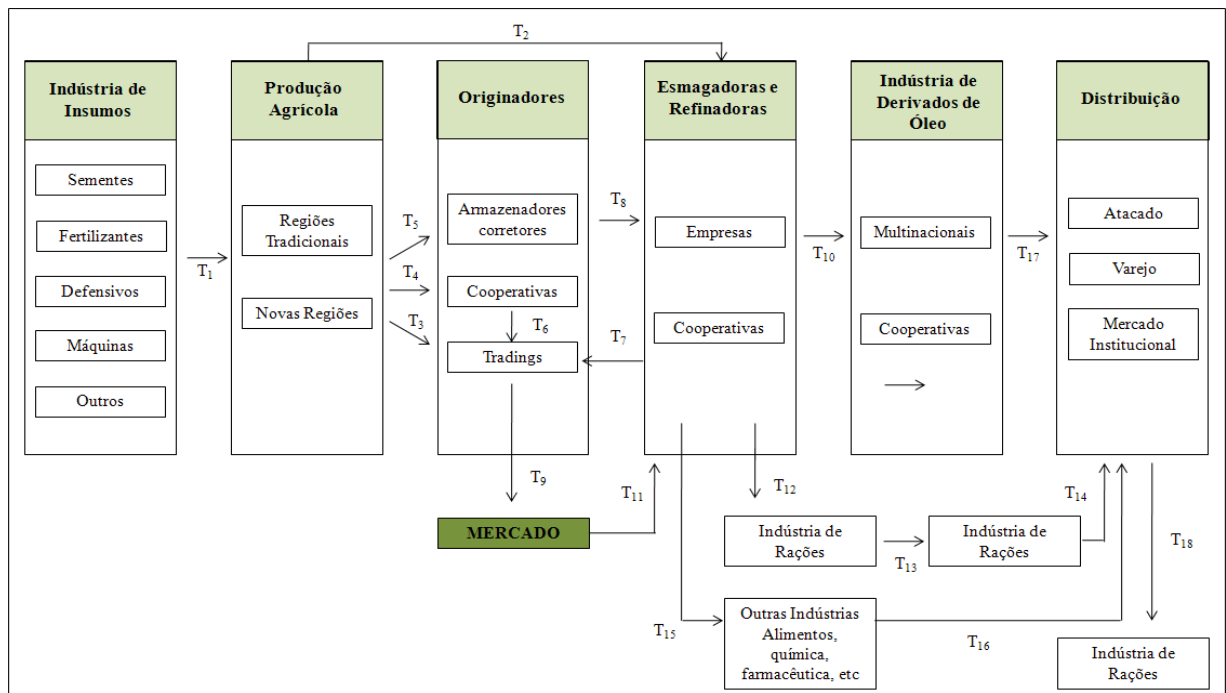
$T_2$

Indústria de Insumos

Sementes

Fertilizantes

Defensivos

Máquinas

Outros

$T_1$

Produção Agrícola

Regiões Tradicionais

Novas Regiões

$T_5$

$T_4$

$T_3$

Originadores

Armazenadores corretores

Cooperativas

$T_6$

Tradings

$T_9$

MERCADO

$T_8$

$T_7$

$T_{11}$

Esmagadoras e Refinadoras

Empresas

Cooperativas

$T_{10}$

$T_{12}$

Indústria de Derivados de Óleo

Multinacionais

Cooperativas

$T_{17}$

Distribuição

Atacado

Varejo

Mercado Institucional

$T_{14}$

$T_{18}$

Indústria de Rações

$T_{13}$

Indústria de Rações

$T_{15}$

Outras Indústrias Alimentos, química, farmacêutica, etc

$T_{16}$

Indústria de Rações